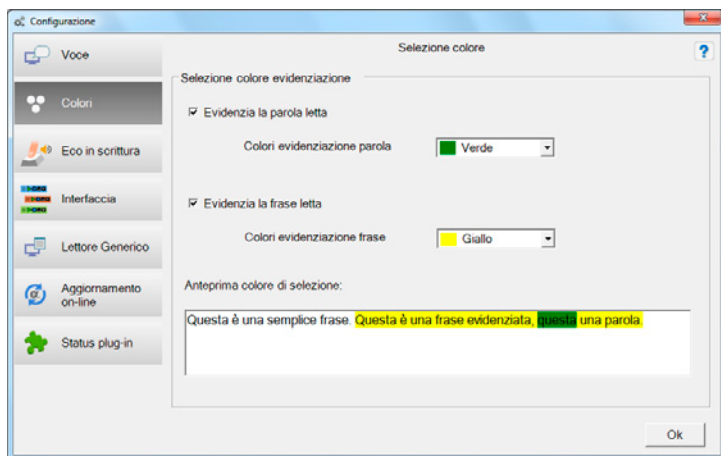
Configurazione

Voce
Colori
Eco in scrittura
Interfaccia
Lettore Generico
Aggiornamento on-line
Status plug-in

Selezione colore

?

Selezione colore evidenziazione

☑ Evidenzia la parola letta

Colori evidenziazione parola Verde

☑ Evidenzia la frase letta

Colori evidenziazione frase Giallo

Anteprima colore di selezione:

Questa è una semplice frase. Questa è una frase evidenziata, questa una parola.

Ok